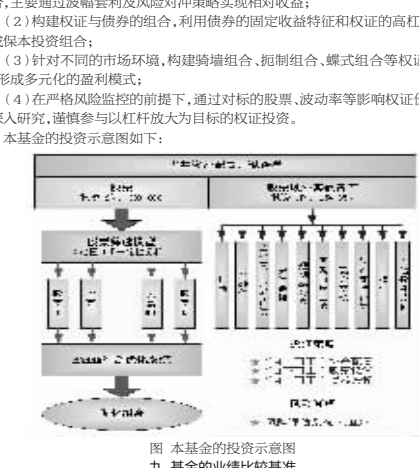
略，主要通过波幅套利及风险对冲策略实现相对收益；

（2）构建权证与债券的组合，利用债券的固定收益特征和权证的高杠杆特性构建保本投资组合；

（3）针对不同的市场环境，构建骑墙组合、扼制组合、蝶式组合等权证投资组合，形成多元化的盈利模式；

（4）在严格风险监控的前提下，通过对标的股票、波动率等影响权证价值因素的深入研究，谨慎参与以杠杆放大为目标的权证投资。

本基金的投资示意图如下：

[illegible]

图 本基金的投资示意图

九 基金的业绩比较基准